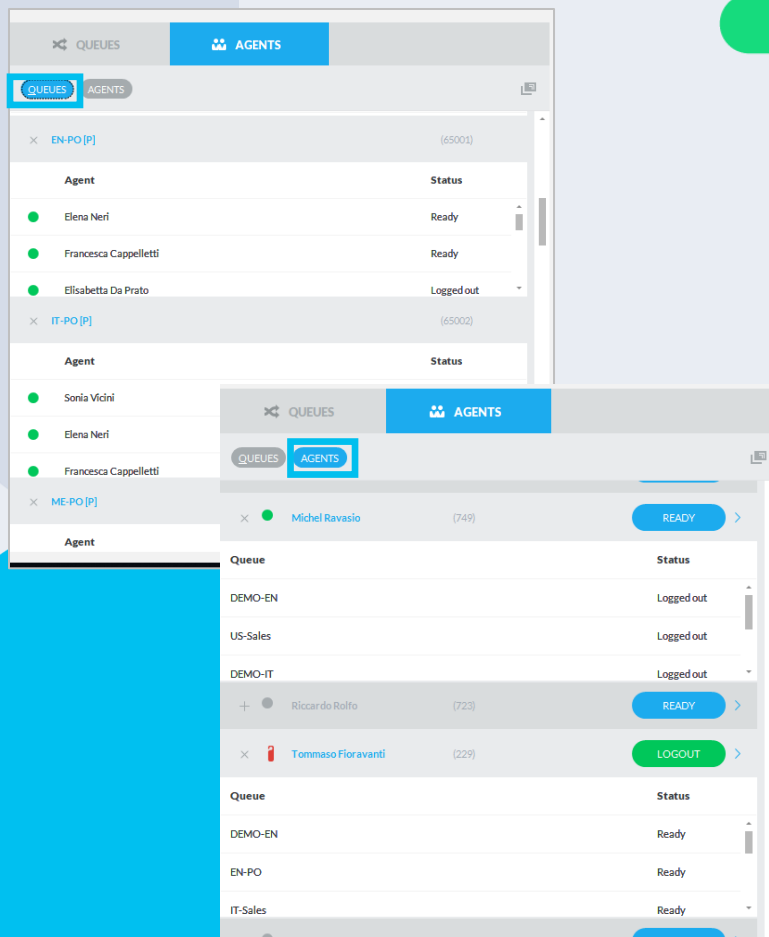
QUEUES AGENTS

QUEUES AGENTS

× EN-PO [P] (65001)

| Agent | Status |
|---|---|
| Elena Neri | Ready |
| Francesca Cappelletti | Ready |
| Elisabetta Da Prato | Logged out |

× IT-PO [P] (65002)

| Agent | Status |
|---|---|
| Sonia Vicini | |
| Elena Neri | |
| Francesca Cappelletti | |

× ME-PO [P]

Agent

QUEUES AGENTS

QUEUES AGENTS

× Michel Ravasio (749) READY

| Queue | Status |
|---|---|
| DEMO-EN | Logged out |
| US-Sales | Logged out |
| DEMO-IT | Logged out |

+ Riccardo Rolfo (723) READY

× Tommaso Fioravanti (229) LOGOUT

| Queue | Status |
|---|---|
| DEMO-EN | Ready |
| EN-PO | Ready |
| IT-Sales | Ready |